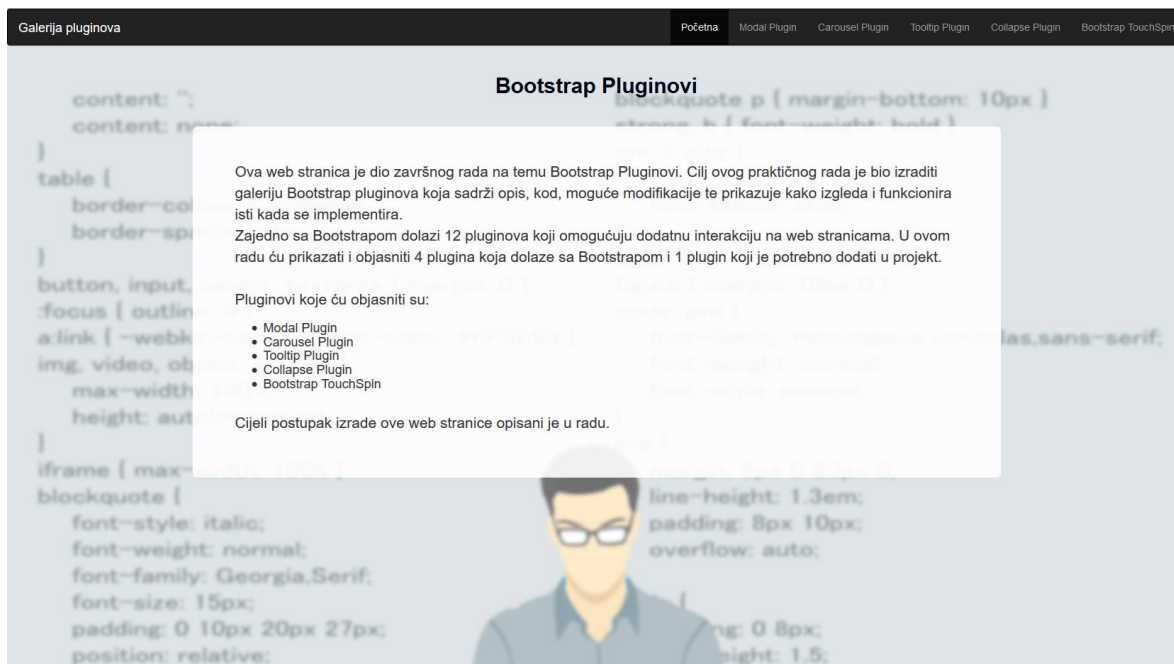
Galerija pluginova

Početna Modal Plugin Carousel Plugin Tooltip Plugin Collapse Plugin Bootstrap TouchSpin

Bootstrap Pluginovi

Ova web stranica je dio završnog rada na temu Bootstrap Pluginovi. Cilj ovog praktičnog rada je bio izraditi galeriju Bootstrap pluginova koja sadrži opis, kod, moguće modifikacije te prikazuje kako izgleda i funkcionira isti kada se implementira.
Zajedno sa Bootstrapom dolazi 12 pluginova koji omogućuju dodatnu interakciju na web stranicama. U ovom radu ću prikazati i objasniti 4 plugina koja dolaze sa Bootstrapom i 1 plugin koji je potrebno dodati u projekt.

Pluginovi koje ću objasniti su:

- Modal Plugin
- Carousel Plugin
- Tooltip Plugin
- Collapse Plugin
- Bootstrap TouchSpin

Cijeli postupak izrade ove web stranice opisani je u radu.

content: '';
content: none;
}
table {
border-colla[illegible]
border-spac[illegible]
}
button, input, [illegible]
:focus { outlin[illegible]
a:link { -webk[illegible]
img, video, ob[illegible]
max-width: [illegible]
height: aut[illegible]
}
iframe { max-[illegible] }
blockquote {
font-style: italic;
font-weight: normal;
font-family: Georgia,Serif;
font-size: 15px;
padding: 0 10px 20px 27px;
position: relative;

blockquote p { margin-bottom: 10px }
strong, b { font-weight: bold }
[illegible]las,sans-serif;
line-height: 1.3em;
padding: 8px 10px;
overflow: auto;
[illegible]ng: 0 8px;
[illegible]ight: 1.5;